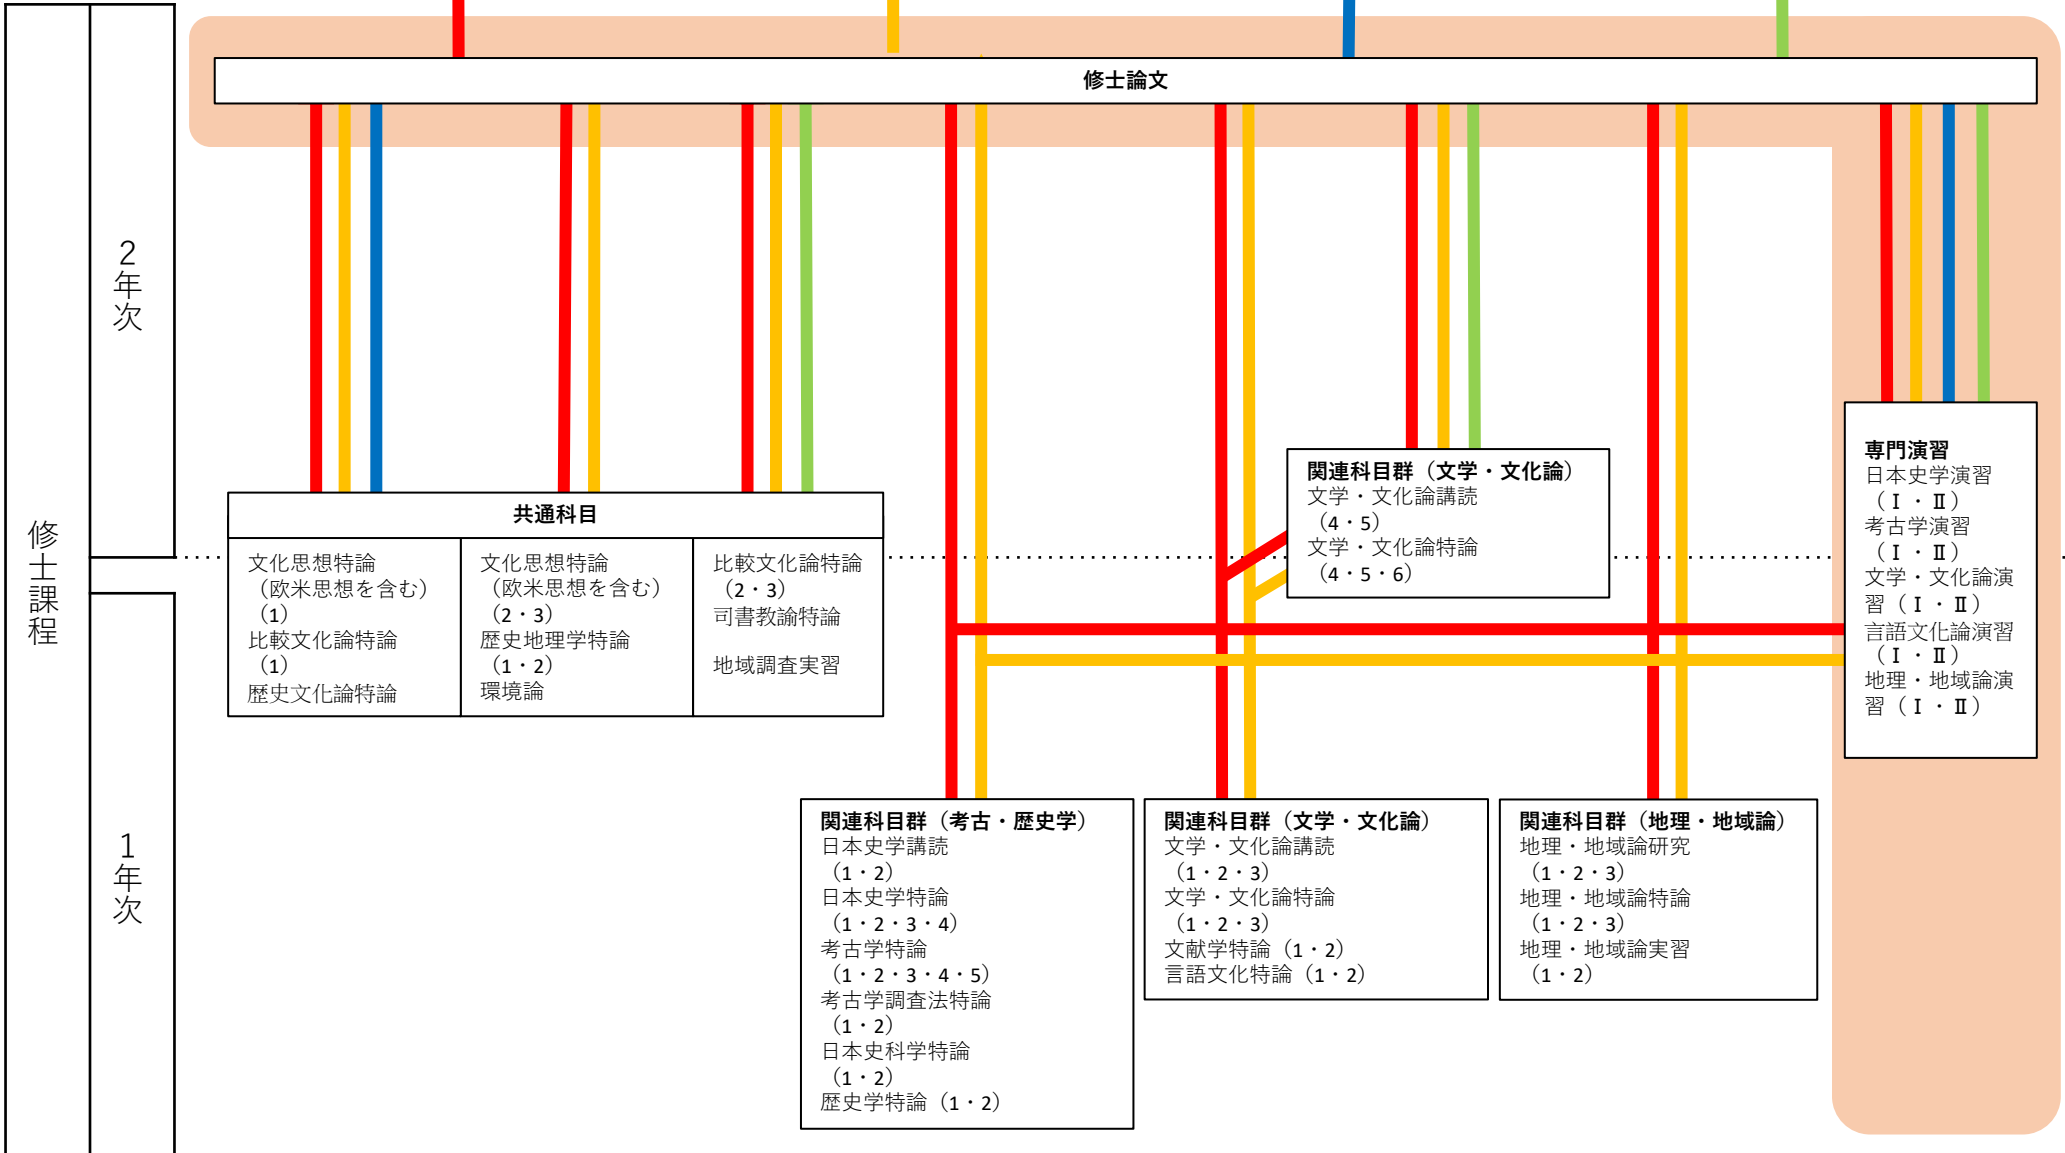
修士課程

2年次

1年次

修士論文

共通科目

| 文化思想特論（欧米思想を含む）（1）比較文化論特論（1）歴史文化論特論 | 文化思想特論（欧米思想を含む）（2・3）歴史地理学特論（1・2）環境論 | 比較文化論特論（2・3）司書教諭特論 地域調査実習 |
|---|---|---|

関連科目群（文学・文化論）
文学・文化論講読（4・5）
文学・文化論特論（4・5・6）

専門演習
日本史学演習（Ⅰ・Ⅱ）
考古学演習（Ⅰ・Ⅱ）
文学・文化論演習（Ⅰ・Ⅱ）
言語文化論演習（Ⅰ・Ⅱ）
地理・地域論演習（Ⅰ・Ⅱ）

関連科目群（考古・歴史学）
日本史学講読（1・2）
日本史学特論（1・2・3・4）
考古学特論（1・2・3・4・5）
考古学調査法特論（1・2）
日本史科学特論（1・2）
歴史学特論（1・2）

関連科目群（文学・文化論）
文学・文化論講読（1・2・3）
文学・文化論特論（1・2・3）
文献学特論（1・2）
言語文化特論（1・2）

関連科目群（地理・地域論）
地理・地域論研究（1・2・3）
地理・地域論特論（1・2・3）
地理・地域論実習（1・2）